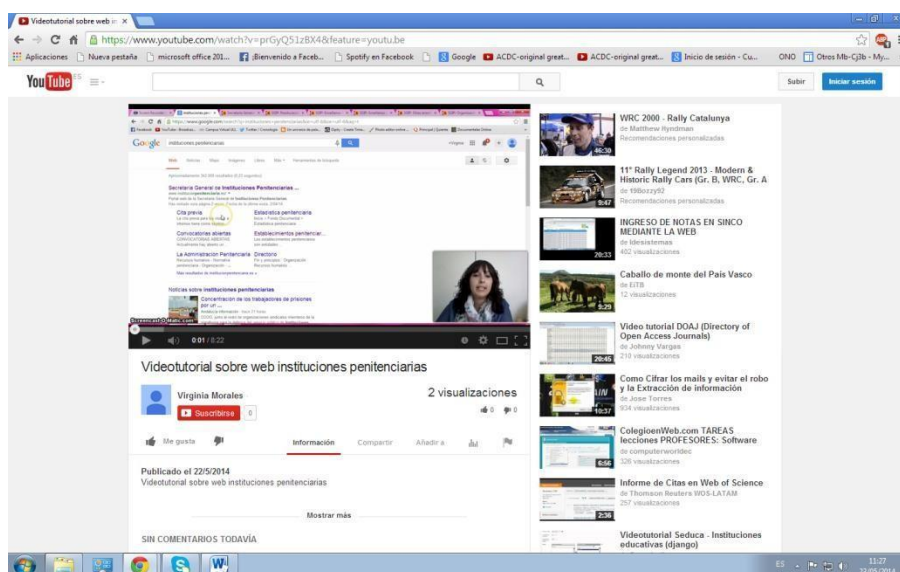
Videotutorial sobre web i ×

https://www.youtube.com/watch?v=prGyQ51zBX4&feature=youtu.be

Aplicaciones | Nueva pestaña | microsoft office 201... | ¡Bienvenido a Faceb... | Spotify en Facebook | Google | ACDC-original great... | ACDC-original great... | Inicio de sesión - Cu... | ONO | Otros Mb-Cj3b - My...

YouTube ES

Subir | Iniciar sesión

Google instituciones penitenciarias

Secretaría General de Instituciones Penitenciarias ...

Cita previa | Estadística penitenciaria

Convocatorias abiertas | Establecimientos penitenciar...

La Administración Penitenciaria | Directorio

Noticias sobre instituciones penitenciarias

Concentración de los trabajadores de prisiones por un ...

Screencast-O-Matic.com

0:01 / 8:22

Videotutorial sobre web instituciones penitenciarias

Virginia Morales

Suscribirse 0

2 visualizaciones

0 0

Me gusta | Información | Compartir | Añadir a

Publicado el 22/5/2014
Videotutorial sobre web instituciones penitenciarias

Mostrar más

SIN COMENTARIOS TODAVÍA

WRC 2000 - Rally Catalunya
de Matthew Hyndman
Recomendaciones personalizadas
46:30

11º Rally Legend 2013 - Modern & Historic Rally Cars (Gr. B, WRC, Gr. A
de 19Bozzy92
Recomendaciones personalizadas
9:47

INGRESO DE NOTAS EN SINCO MEDIANTE LA WEB
de Idesistemas
402 visualizaciones
20:33

Caballo de monte del País Vasco
de EiTB
12 visualizaciones
3:29

Video tutorial DOAJ (Directory of Open Access Journals)
de Johnny Vargas
210 visualizaciones
20:45

Como Cifrar los mails y evitar el robo y la Extracción de información
de Jose Torres
934 visualizaciones
10:37

ColegioenWeb.com TAREAS lecciones PROFESORES: Software
de computerworldec
326 visualizaciones
6:56

Informe de Citas en Web of Science
de Thomson Reuters WOS-LATAM
257 visualizaciones
2:36

Videotutorial Seduca - Instituciones educativas (django)

ES 11:27 22/05/2014